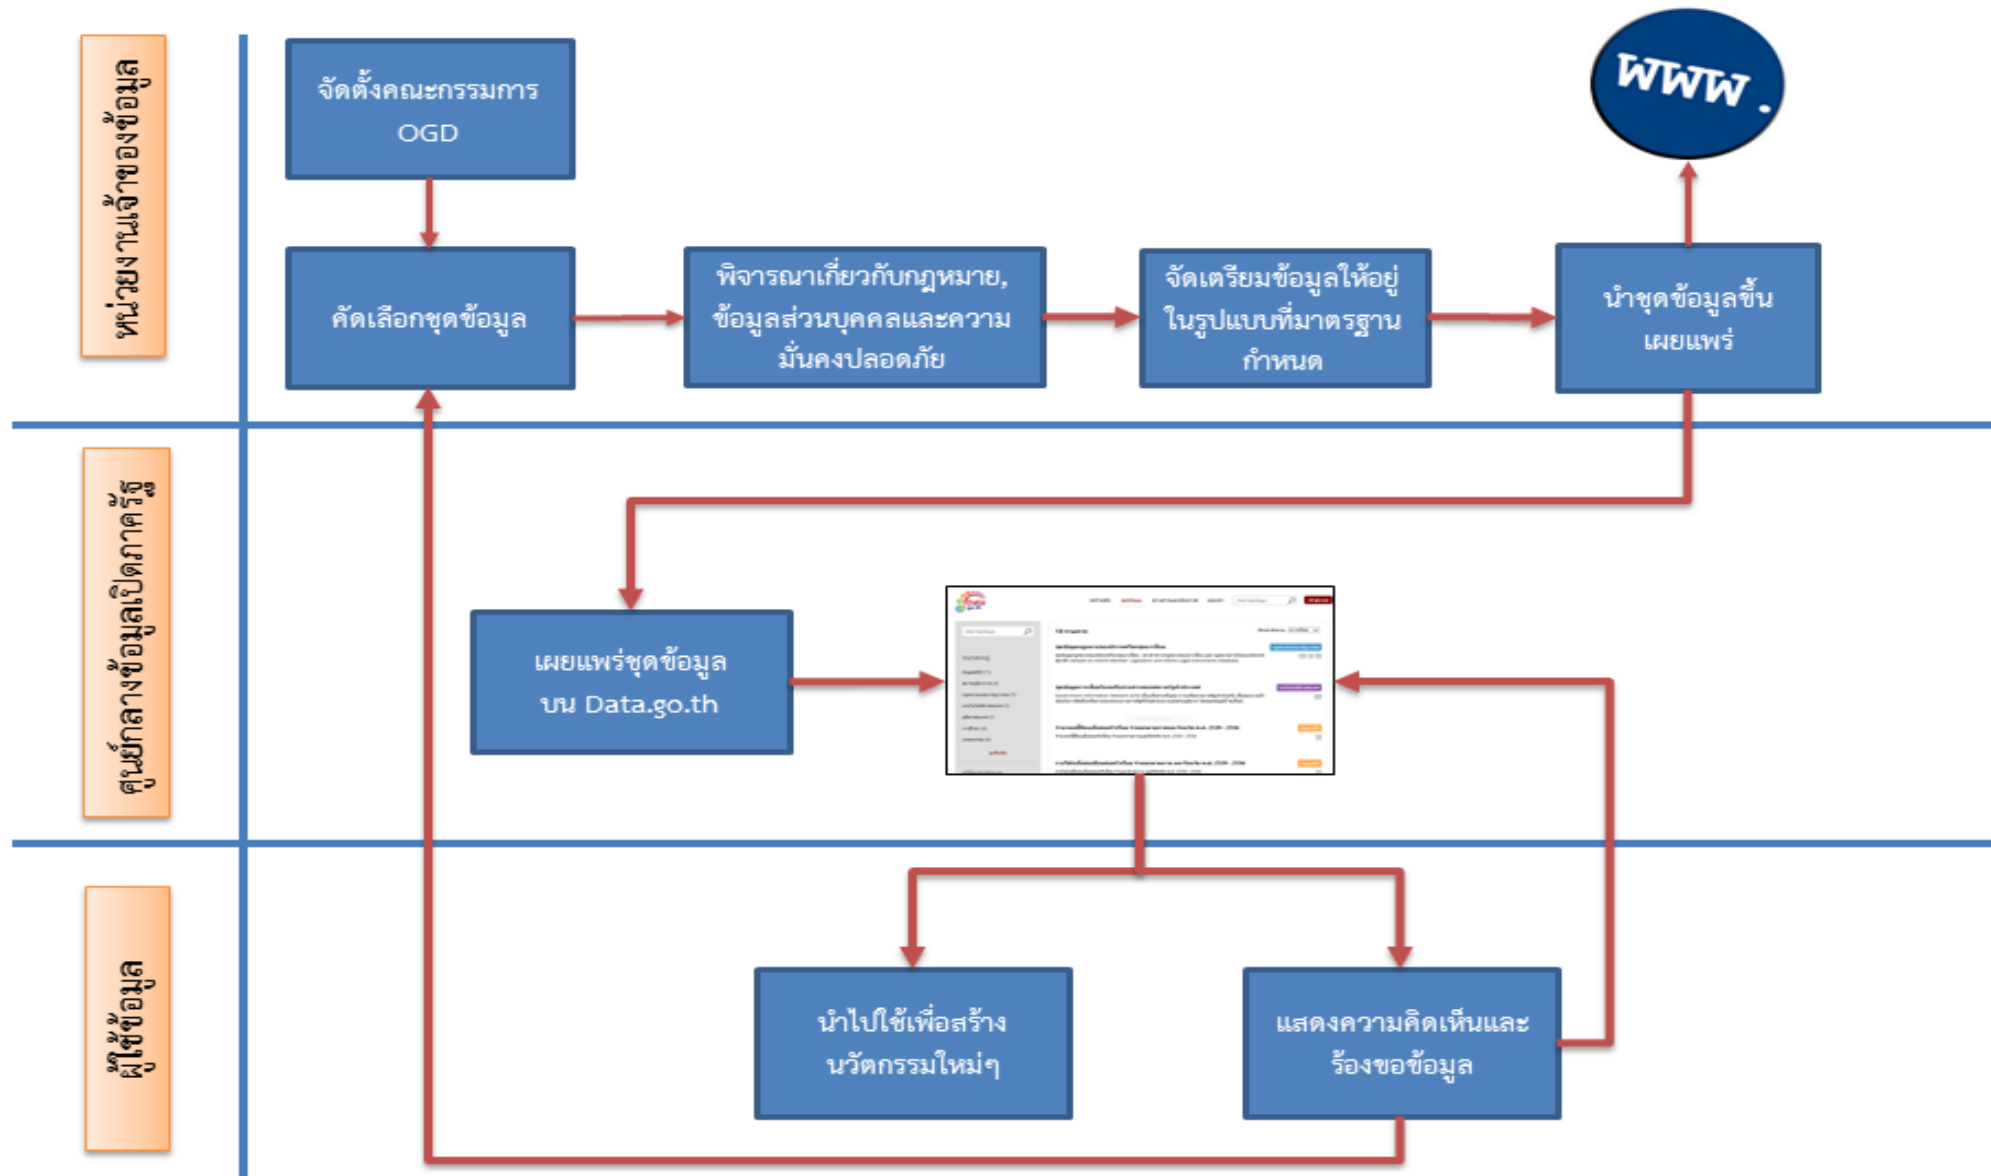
หน่วยงานเจ้าของข้อมูล

จัดตั้งคณะกรรมการ OGD

www.

คัดเลือกชุดข้อมูล

พิจารณาเกี่ยวกับกฎหมาย, ข้อมูลส่วนบุคคลและความมั่นคงปลอดภัย

จัดเตรียมข้อมูลให้อยู่ในรูปแบบที่มาตรฐานกำหนด

นำชุดข้อมูลขึ้นเผยแพร่

ศูนย์กลางข้อมูลเปิดภาครัฐ

เผยแพร่ชุดข้อมูลบน Data.go.th

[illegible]

ผู้ใช้ข้อมูล

นำไปใช้เพื่อสร้างนวัตกรรมใหม่ๆ

แสดงความคิดเห็นและร้องขอข้อมูล